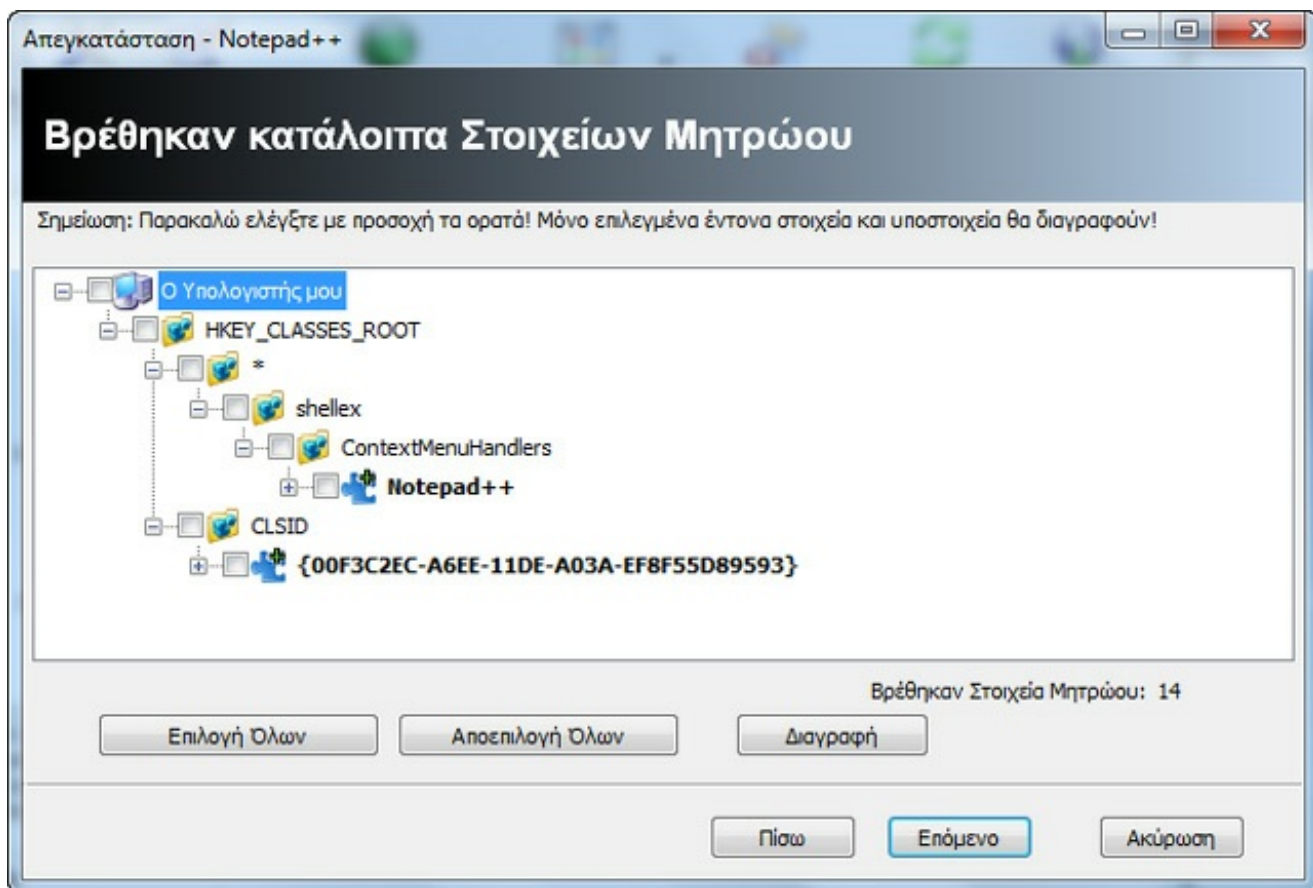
Απεγκατάσταση - Notepad++

Βρέθηκαν κατάλοιπα Στοιχείων Μητρώου

Σημείωση: Παρακαλώ ελέγξτε με προσοχή τα ορατά! Μόνο επιλεγμένα έντονα στοιχεία και υποστοιχεία θα διαγραφούν!

Ο Υπολογιστής μου
HKEY_CLASSES_ROOT
*
shellex
ContextMenuHandlers
Notepad++
CLSID
{00F3C2EC-A6EE-11DE-A03A-EF8F55D89593}

Βρέθηκαν Στοιχεία Μητρώου: 14

Επιλογή Όλων
Αποεπιλογή Όλων
Διαγραφή

Πίσω
Επόμενο
Ακύρωση